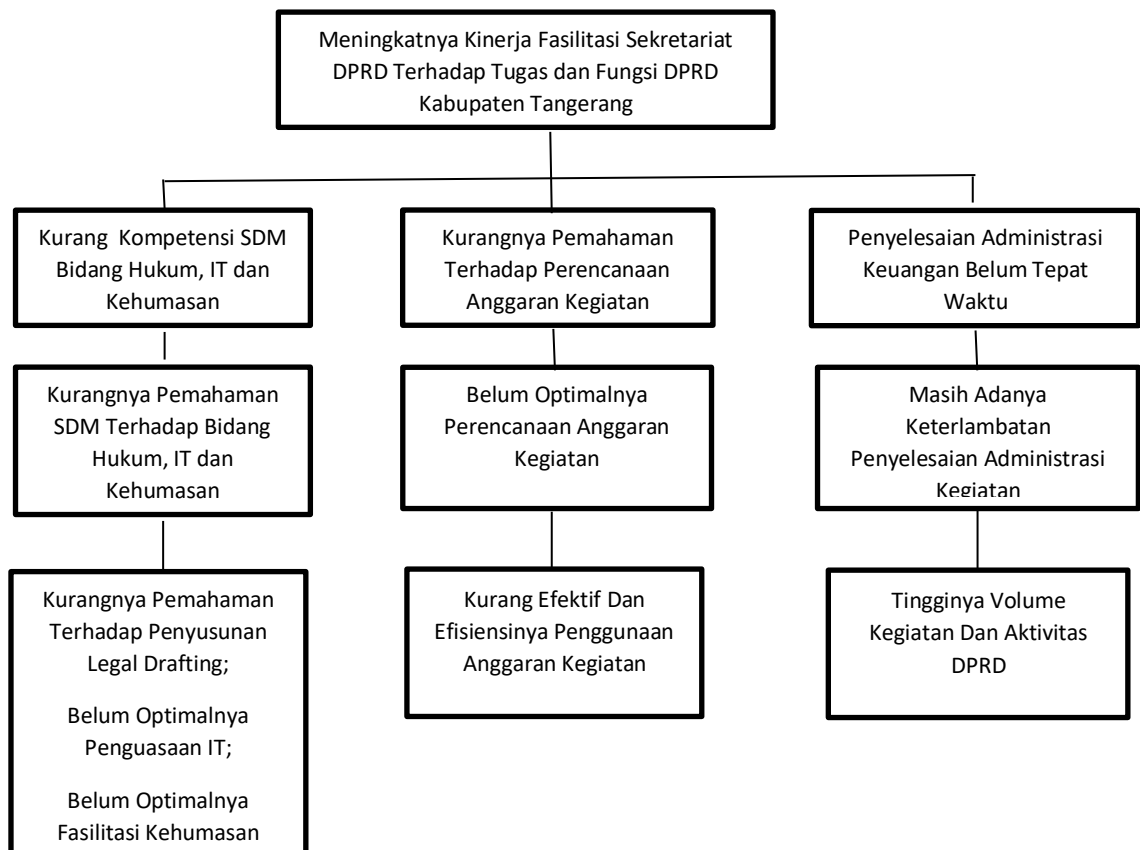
Meningkatnya Kinerja Fasilitasi Sekretariat DPRD Terhadap Tugas dan Fungsi DPRD Kabupaten Tangerang

Kurang Kompetensi SDM Bidang Hukum, IT dan Kehumasan

Kurangnya Pemahaman SDM Terhadap Bidang Hukum, IT dan Kehumasan

Kurangnya Pemahaman Terhadap Penyusunan Legal Drafting;

Belum Optimalnya Penguasaan IT;

Belum Optimalnya Fasilitasi Kehumasan

Kurangnya Pemahaman Terhadap Perencanaan Anggaran Kegiatan

Belum Optimalnya Perencanaan Anggaran Kegiatan

Kurang Efektif Dan Efisiensinya Penggunaan Anggaran Kegiatan

Penyelesaian Administrasi Keuangan Belum Tepat Waktu

Masih Adanya Keterlambatan Penyelesaian Administrasi Kegiatan

Tingginya Volume Kegiatan Dan Aktivitas DPRD